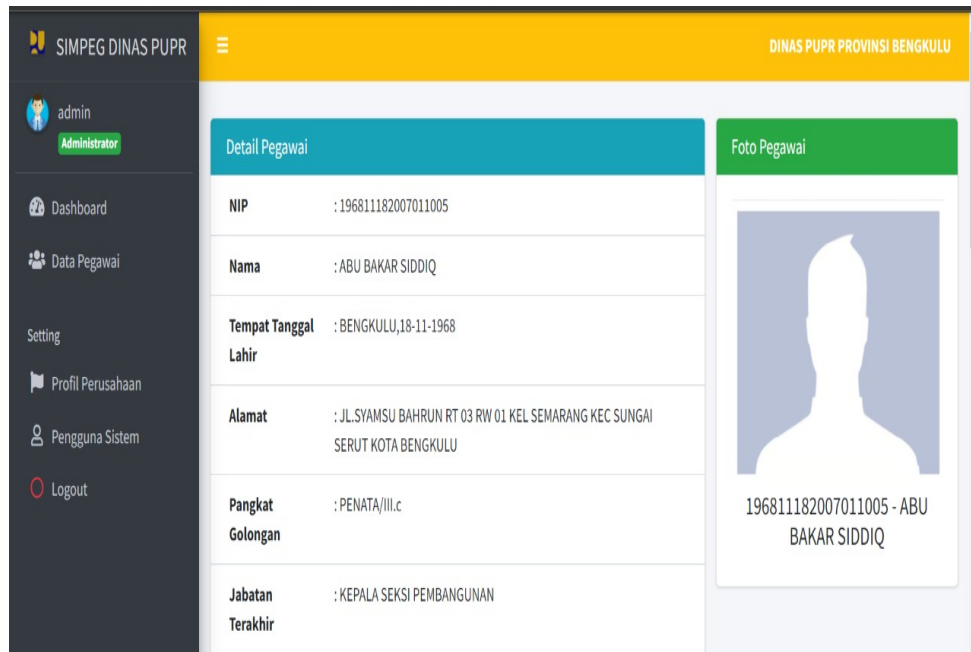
SIMPEG DINAS PUPR

DINAS PUPR PROVINSI BENGKULU

admin
Administrator

Dashboard

Data Pegawai

Setting

Profil Perusahaan

Pengguna Sistem

Logout

Detail Pegawai

| | |
|---|---|
| NIP | : 196811182007011005 |
| Nama | : ABU BAKAR SIDDIQ |
| Tempat Tanggal Lahir | : BENGKULU,18-11-1968 |
| Alamat | : JL.SYAMSU BAHRUN RT 03 RW 01 KEL SEMARANG KEC SUNGAI SERUT KOTA BENGKULU |
| Pangkat Golongan | : PENATA/III.c |
| Jabatan Terakhir | : KEPALA SEKSI PEMBANGUNAN |

Foto Pegawai

196811182007011005 - ABU BAKAR SIDDIQ